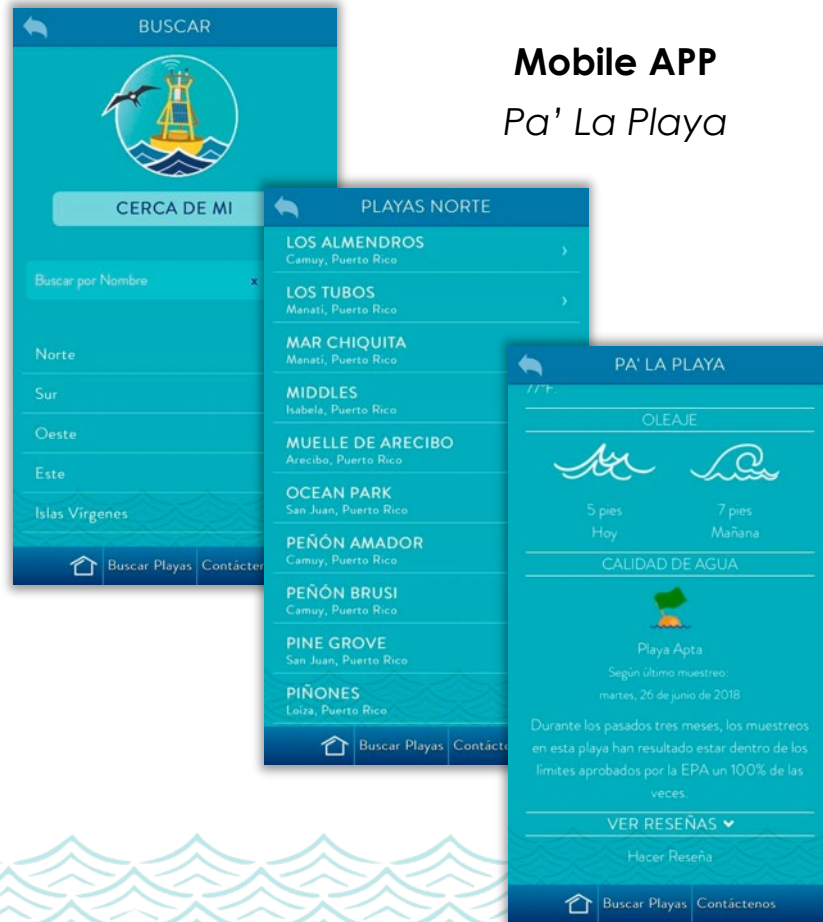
Mobile APP

*Pa' La Playa*

BUSCAR

CERCA DE MI

Buscar por Nombre x

Norte

Sur

Oeste

Este

Islas Virgenes

Buscar Playas Contácter

PLAYAS NORTE

LOS ALMENDROS
Camuy, Puerto Rico

LOS TUBOS
Manatí, Puerto Rico

MAR CHIQUITA
Manatí, Puerto Rico

MIDDLES
Isabela, Puerto Rico

MUELLE DE ARECIBO
Arecibo, Puerto Rico

OCEAN PARK
San Juan, Puerto Rico

PEÑÓN AMADOR
Camuy, Puerto Rico

PEÑÓN BRUSI
Camuy, Puerto Rico

PINE GROVE
San Juan, Puerto Rico

PIÑONES
Loíza, Puerto Rico

Buscar Playas Contácte

PA' LA PLAYA

77°F

OLEAJE

5 pies
Hoy

7 pies
Mañana

CALIDAD DE AGUA

Playa Apta

Según último muestreo:
martes, 26 de junio de 2018

Durante los pasados tres meses, los muestreos en esta playa han resultado estar dentro de los límites aprobados por la EPA un 100% de las veces.

VER RESEÑAS

Hacer Reseña

Buscar Playas Contáctenos